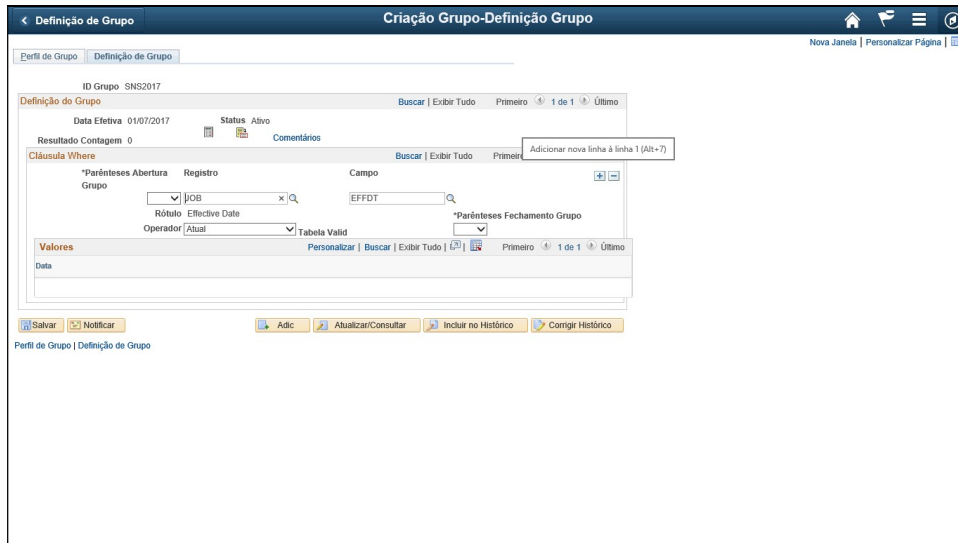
< Definição de Grupo

Criação Grupo-Definição Grupo

Nova Janela | Personalizar Página |

Perfil de Grupo | Definição de Grupo

ID Grupo SNS2017

Definição do Grupo

Buscar | Exibir Tudo Primeiro 1 de 1 Último

Data Efetiva 01/07/2017

Status Ativo

Resultado Contagem 0

Comentários

Adicionar nova linha à linha 1 (Alt+7)

Cláusula Where

Buscar | Exibir Tudo Primeiro

*Parênteses Abertura Grupo

Registro

Campo

JOB

EFFDT

Rótulo Effective Date

*Parênteses Fechamento Grupo

Operador Atual

Tabela Valid

Valores

Personalizar | Buscar | Exibir Tudo | Primeiro 1 de 1 Último

Data

Salvar Notificar Adic Atualizar/Consultar Incluir no Histórico Corrigir Histórico

Perfil de Grupo | Definição de Grupo